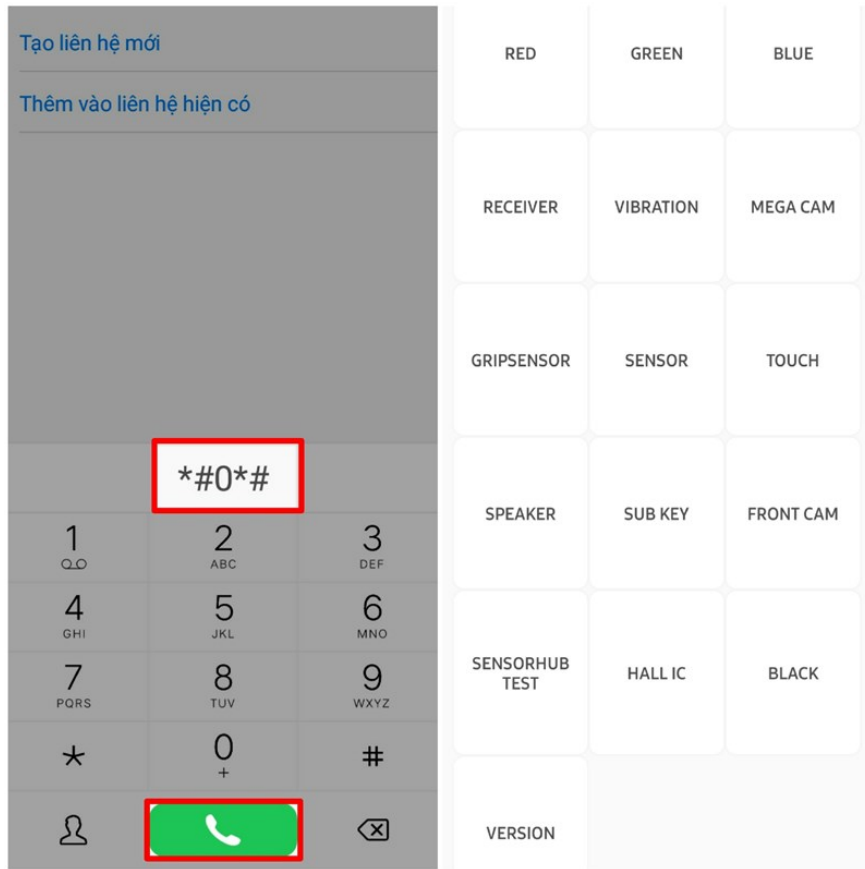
Tạo liên hệ mới

Thêm vào liên hệ hiện có

*#0*#

1
2 ABC
3 DEF
4 GHI
5 JKL
6 MNO
7 PQRS
8 TUV
9 WXYZ
*
0 +
#

| RED | GREEN | BLUE |
|---|---|---|
| RECEIVER | VIBRATION | MEGA CAM |
| GRIPSENSOR | SENSOR | TOUCH |
| SPEAKER | SUB KEY | FRONT CAM |
| SENSORHUB TEST | HALL IC | BLACK |
| VERSION | | |